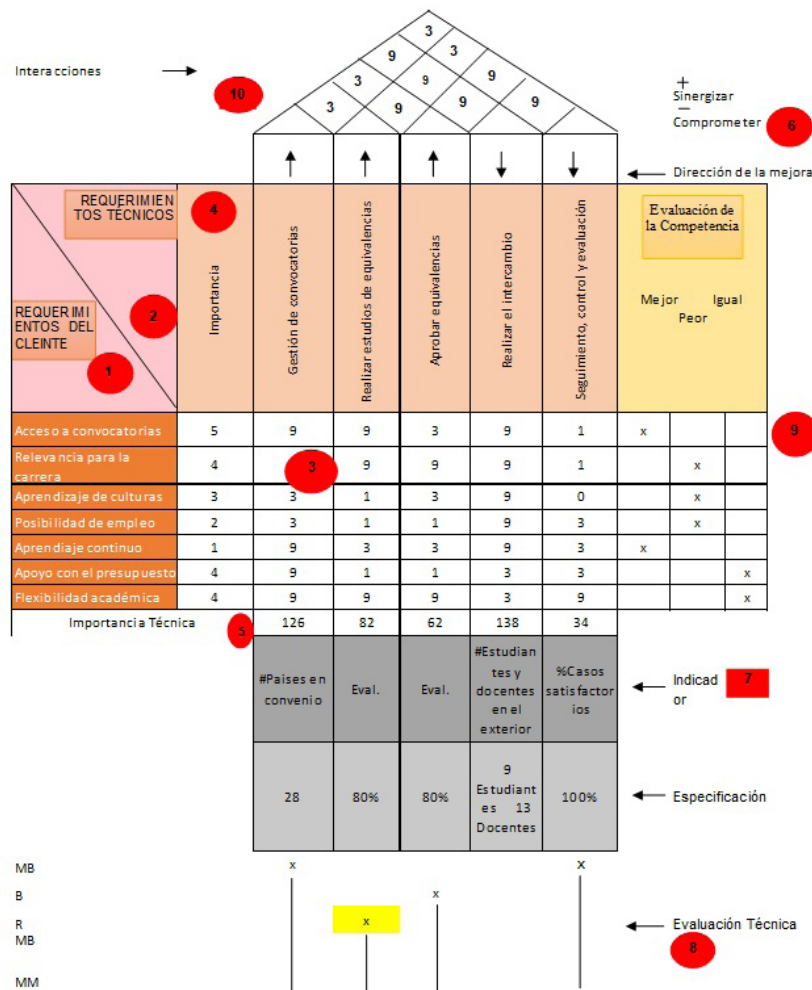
Interacciones

10

3
9 3
3 9 9
3 9 9 9

+
Sinergizar
−
Comprometer 6

↑ ↑ ↑ ↓ ↓

Dirección de la mejora

REQUERIMIENTOS TÉCNICOS 4

REQUERIMIENTOS DEL CLEINTE 2 1

| | Importancia | Gestión de convocatorias | Realizar estudios de equivalencias | Aprobar equivalencias | Realizar el intercambio | Seguimiento, control y evaluación | Evaluación de la Competencia Mejor | Peor | Igual |
|---|---|---|---|---|---|---|---|---|---|
| Acceso a convocatorias | 5 | 9 | 9 | 3 | 9 | 1 | x | | |
| Relevancia para la carrera | 4 | 3 | 9 | 9 | 9 | 1 | | x | |
| Aprendizaje de culturas | 3 | 3 | 1 | 3 | 9 | 0 | | x | |
| Posibilidad de empleo | 2 | 3 | 1 | 1 | 9 | 3 | | x | |
| Aprendizaje continuo | 1 | 9 | 3 | 3 | 9 | 3 | x | | |
| Apoyo con el presupuesto | 4 | 9 | 1 | 1 | 3 | 3 | | | x |
| Flexibilidad académica | 4 | 9 | 9 | 9 | 3 | 9 | | | x |
| Importancia Técnica 5 | | 126 | 82 | 62 | 138 | 34 | | | |

9

| #Paises en convenio | Eval. | Eval. | #Estudiantes y docentes en el exterior | %Casos satisfactorios |
|---|---|---|---|---|
| 28 | 80% | 80% | 9 Estudiantes 13 Docentes | 100% |

Indicador 7

Especificación

MB x x
B x
R x
MB
MM

Evaluación Técnica 8